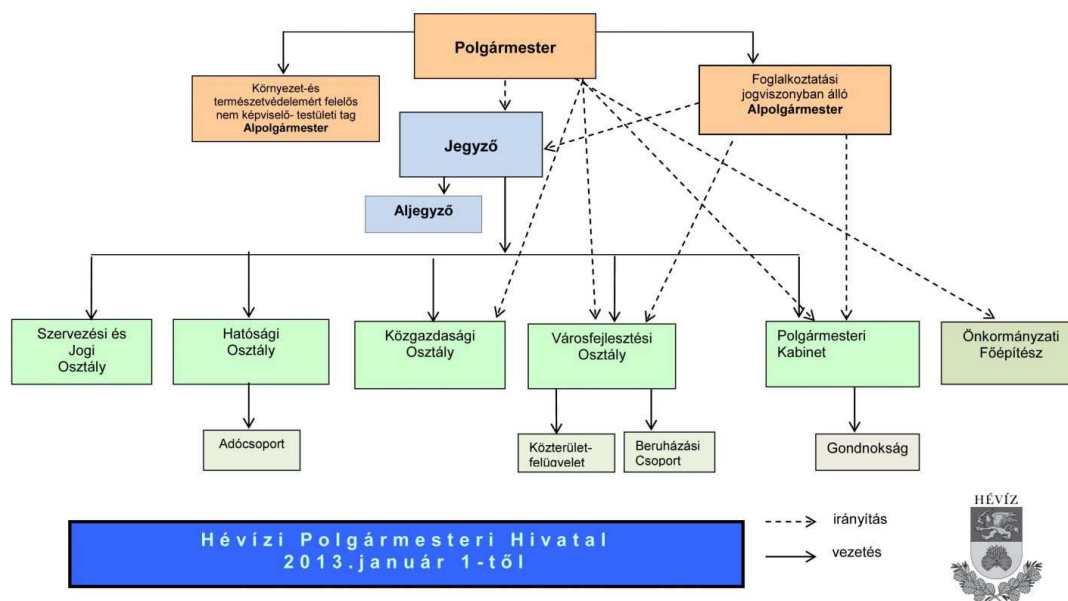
Polgármester

Környezet-és természetvédelemért felelős nem képviselő- testületi tag
Alpolgármester

Foglalkoztatási jogviszonyban álló
Alpolgármester

Jegyző

Aljegyző

Szervezési és Jogi Osztály

Hatósági Osztály

Adócsoport

Közgazdasági Osztály

Városfejlesztési Osztály

Közterület-felügyelet

Beruházási Csoport

Polgármesteri Kabinet

Gondnokság

Önkormányzati Főépítész

Hévízi Polgármesteri Hivatal
2013.január 1-től

irányítás

vezetés

HÉVÍZ